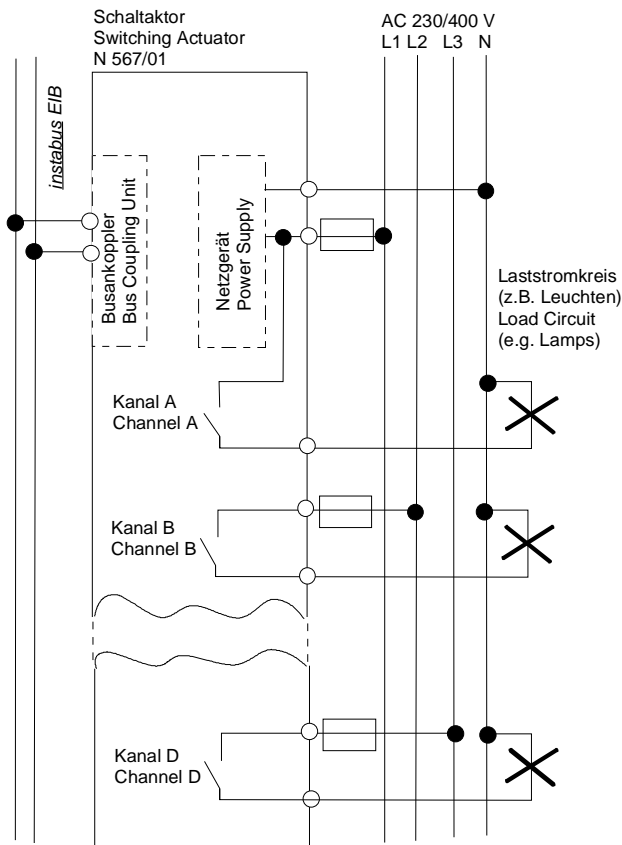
Schaltaktor
Switching Actuator
N 567/01

AC 230/400 V
L1 L2 L3 N

instabus EIB

Busankoppler
Bus Coupling Unit

Netzgerät
Power Supply

Laststromkreis
(z.B. Leuchten)
Load Circuit
(e.g. Lamps)

Kanal A
Channel A

Kanal B
Channel B

Kanal D
Channel D